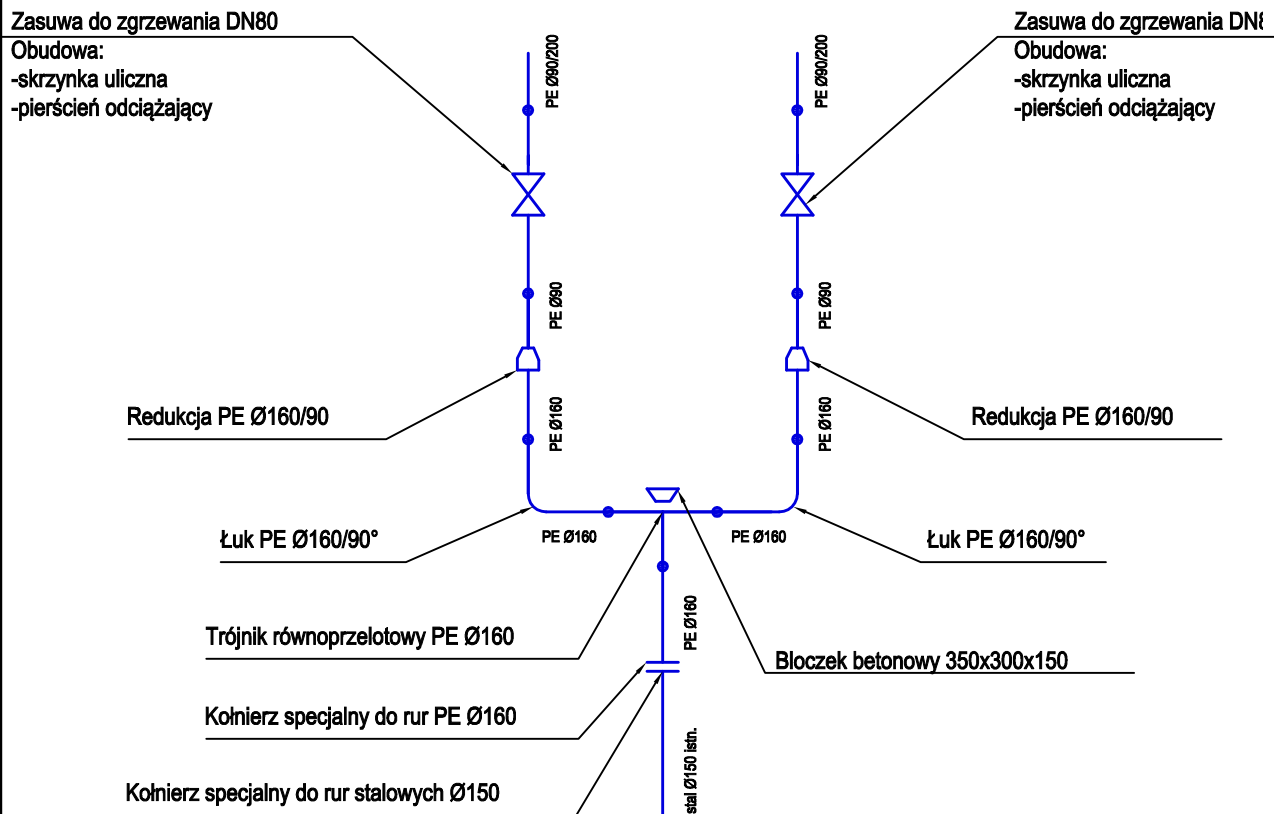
Zasuwa do zgrzewania DN80
Obudowa:
-skrzynka uliczna
-pierścień odciążający

PE Ø90/200

PE Ø90/200

Zasuwa do zgrzewania DN8
Obudowa:
-skrzynka uliczna
-pierścień odciążający

PE Ø90

PE Ø90

Redukcja PE Ø160/90

PE Ø160

PE Ø160

Redukcja PE Ø160/90

Łuk PE Ø160/90°

PE Ø160

PE Ø160

Łuk PE Ø160/90°

PE Ø160

Trójnik równoprzelotowy PE Ø160

Bloczek betonowy 350x300x150

Kołnierz specjalny do rur PE Ø160

stal Ø150 istn.

Kołnierz specjalny do rur stalowych Ø150